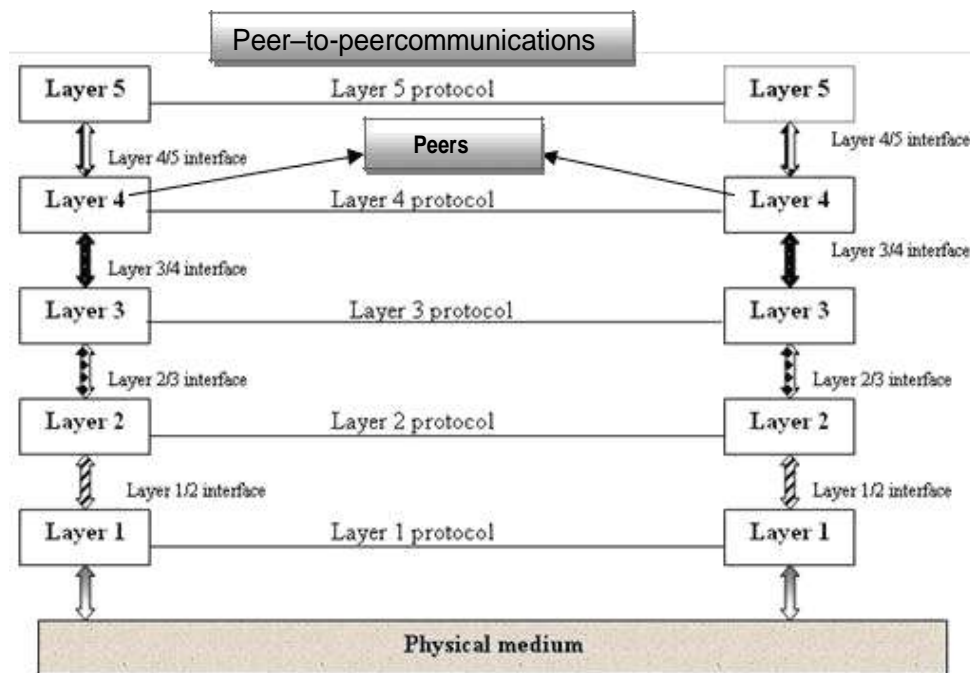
Peer–to-peercommunications

Layer 5
Layer 5 protocol
Layer 5

Layer 4/5 interface
Peers
Layer 4/5 interface

Layer 4
Layer 4 protocol
Layer 4

Layer 3/4 interface
Layer 3/4 interface

Layer 3
Layer 3 protocol
Layer 3

Layer 2/3 interface
Layer 2/3 interface

Layer 2
Layer 2 protocol
Layer 2

Layer 1/2 interface
Layer 1/2 interface

Layer 1
Layer 1 protocol
Layer 1

Physical medium